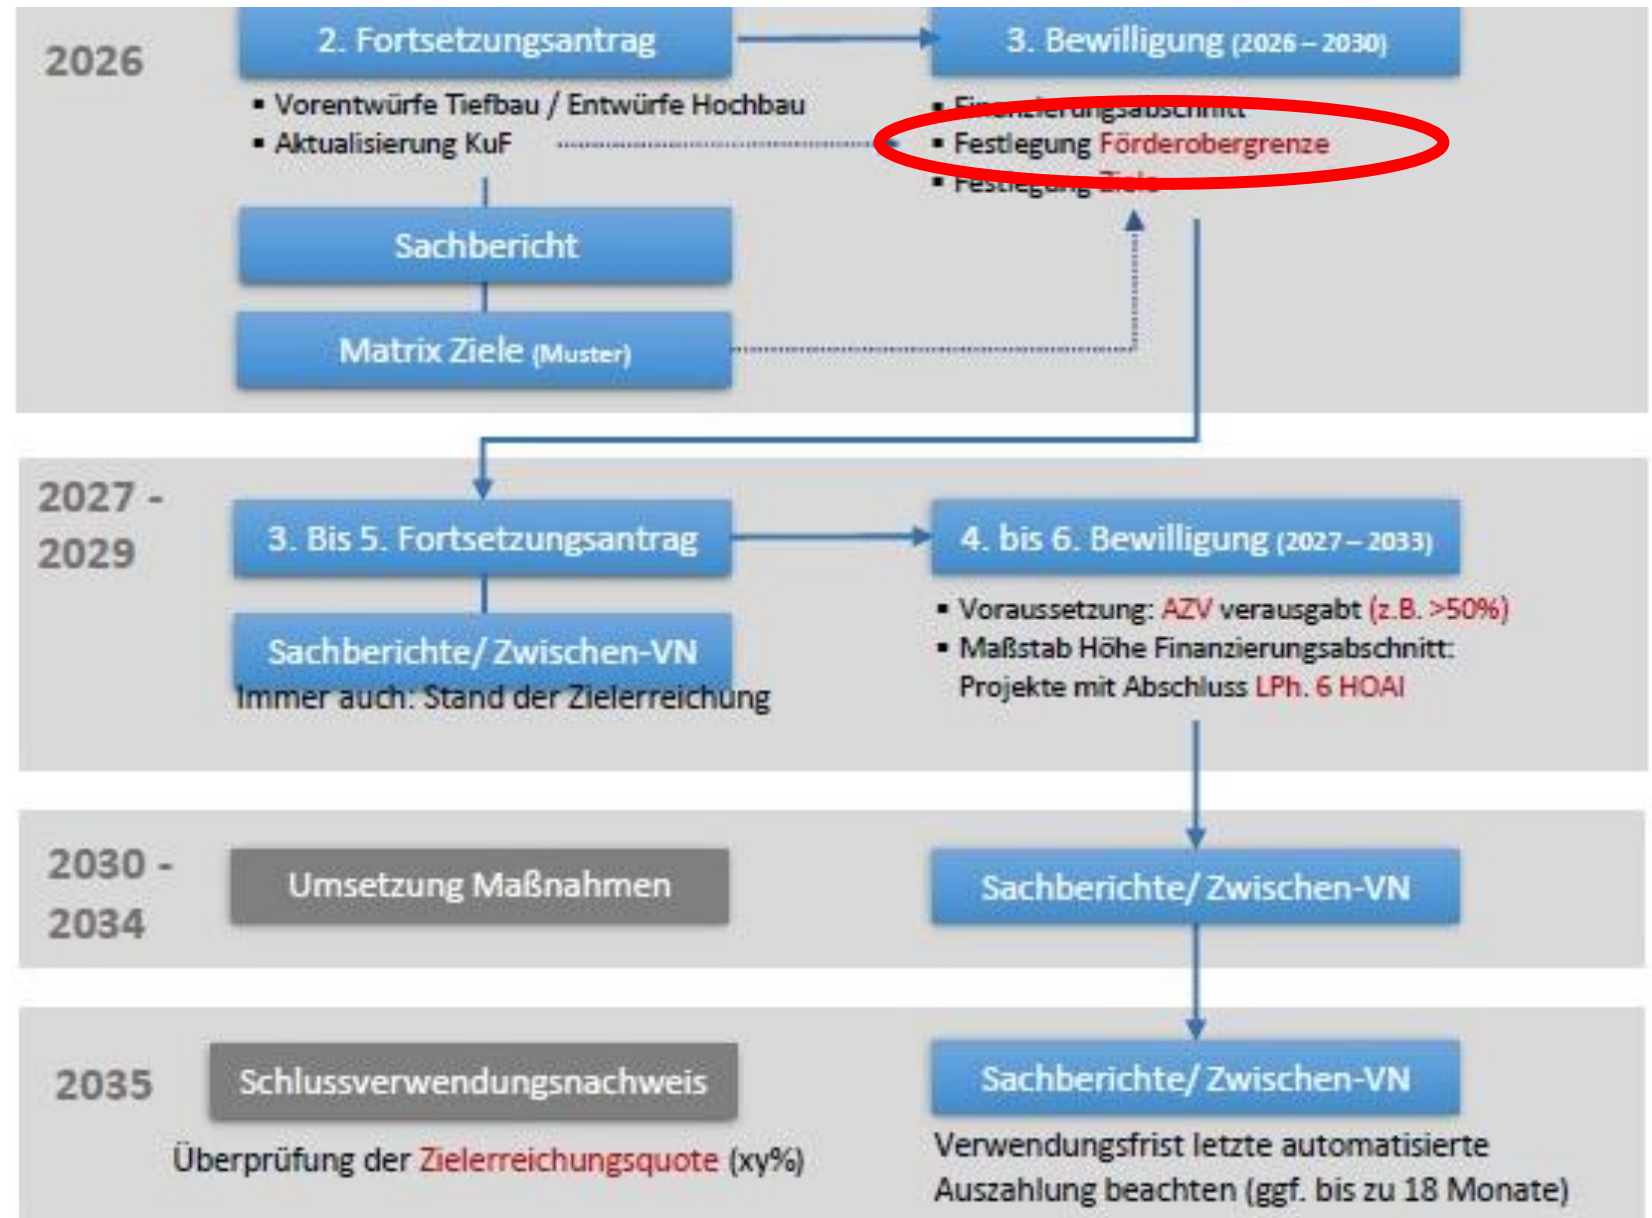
2026

2. Fortsetzungsantrag

3. Bewilligung (2026 – 2030)

▪ Vorentwürfe Tiefbau / Entwürfe Hochbau
▪ Aktualisierung KuF

▪ Finanzierungsabschnitt
▪ Festlegung Förderobergrenze
▪ Festlegung Ziele

Sachbericht

Matrix Ziele (Muster)

2027 - 2029

3. Bis 5. Fortsetzungsantrag

4. bis 6. Bewilligung (2027 – 2033)

Sachberichte/ Zwischen-VN
Immer auch: Stand der Zielerreichung

▪ Voraussetzung: AZV verausgabt (z.B. >50%)
▪ Maßstab Höhe Finanzierungsabschnitt: Projekte mit Abschluss LPh. 6 HOAI

2030 - 2034

Umsetzung Maßnahmen

Sachberichte/ Zwischen-VN

2035

Schlussverwendungsnachweis

Sachberichte/ Zwischen-VN

Überprüfung der Zielerreichungsquote (xy%)

Verwendungsfrist letzte automatisierte Auszahlung beachten (ggf. bis zu 18 Monate)